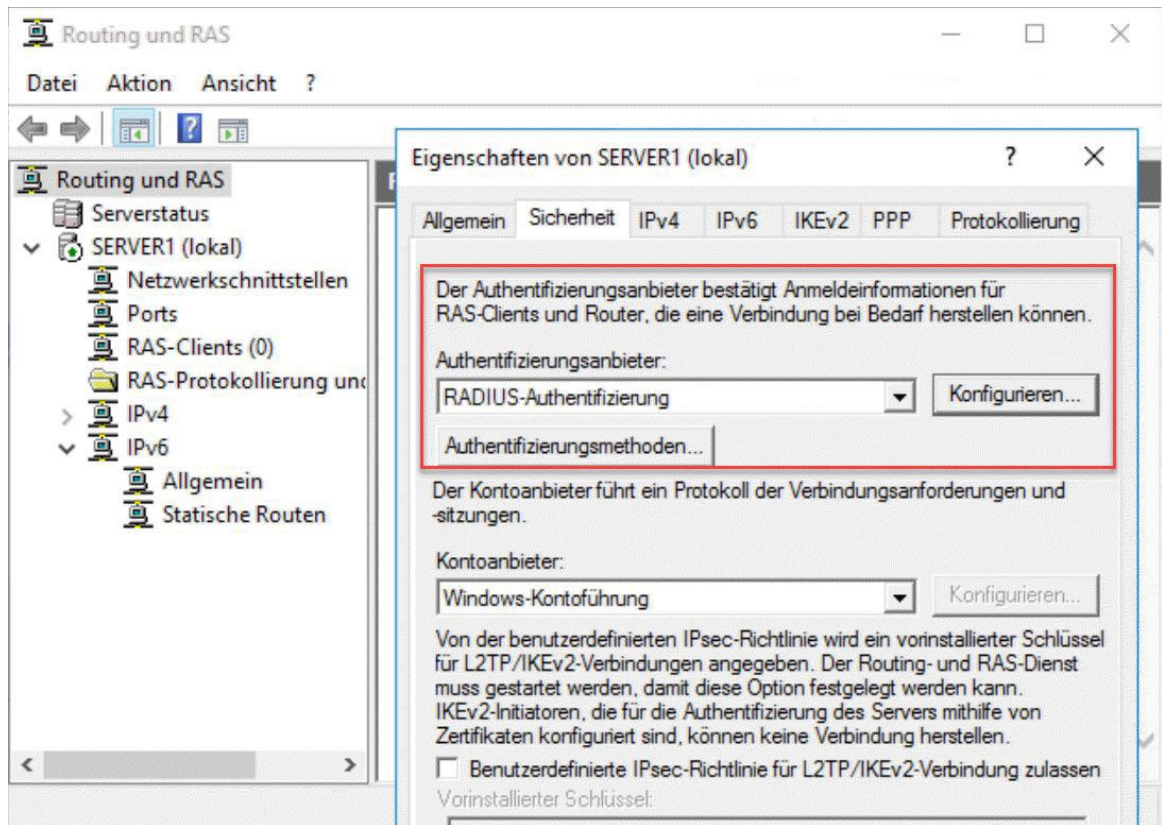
Routing und RAS

Datei Aktion Ansicht ?

Routing und RAS
Serverstatus
SERVER1 (lokal)
Netzwerkschnittstellen
Ports
RAS-Clients (0)
RAS-Protokollierung und
IPv4
IPv6
Allgemein
Statische Routen

Eigenschaften von SERVER1 (lokal)

?

Allgemein Sicherheit IPv4 IPv6 IKEv2 PPP Protokollierung

Der Authentifizierungsanbieter bestätigt Anmeldeinformationen für RAS-Clients und Router, die eine Verbindung bei Bedarf herstellen können.

Authentifizierungsanbieter:

RADIUS-Authentifizierung

Konfigurieren...

Authentifizierungsmethoden...

Der Kontoanbieter führt ein Protokoll der Verbindungsanforderungen und -sitzungen.

Kontoanbieter:

Windows-Kontoführung

Konfigurieren...

Von der benutzerdefinierten IPsec-Richtlinie wird ein vorinstallierter Schlüssel für L2TP/IKEv2-Verbindungen angegeben. Der Routing- und RAS-Dienst muss gestartet werden, damit diese Option festgelegt werden kann. IKEv2-Initiatoren, die für die Authentifizierung des Servers mithilfe von Zertifikaten konfiguriert sind, können keine Verbindung herstellen.

Benutzerdefinierte IPsec-Richtlinie für L2TP/IKEv2-Verbindung zulassen

Vorinstallierter Schlüssel: